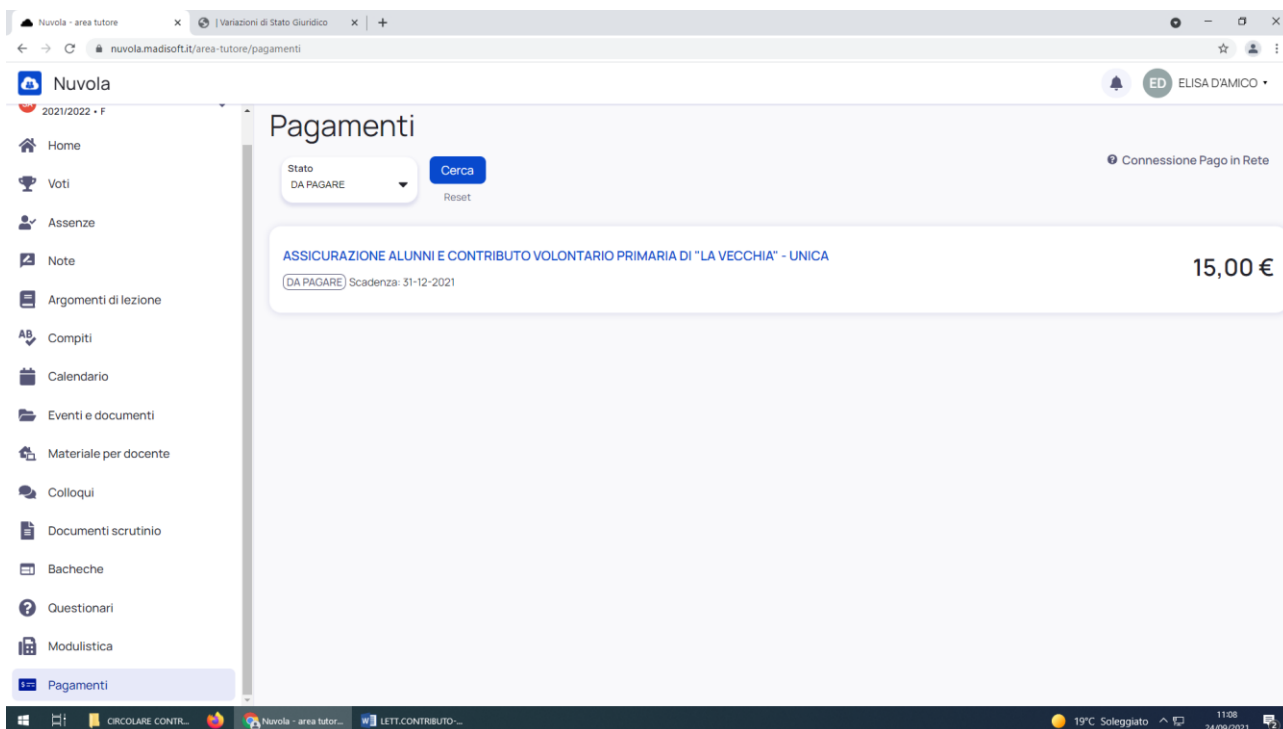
Nuvola - area tutore
| Variazioni di Stato Giuridico
nuvola.madisoft.it/area-tutore/pagamenti

Nuvola
ED ELISA D'AMICO

2021/2022 • F
Home
Voti
Assenze
Note
Argomenti di lezione
Compiti
Calendario
Eventi e documenti
Materiale per docente
Colloqui
Documenti scrutinio
Bacheche
Questionari
Modulistica
Pagamenti

Pagamenti

Stato
DA PAGARE
Cerca
Reset

Connessione Pago in Rete

ASSICURAZIONE ALUNNI E CONTRIBUTO VOLONTARIO PRIMARIA DI "LA VECCHIA" - UNICA
DA PAGARE Scadenza: 31-12-2021
15,00 €

CIRCOLARE CONTR...
Nuvola - area tutor...
LETT.CONTRIBUTO-...
19°C Soleggiato
11:08
24/09/2021